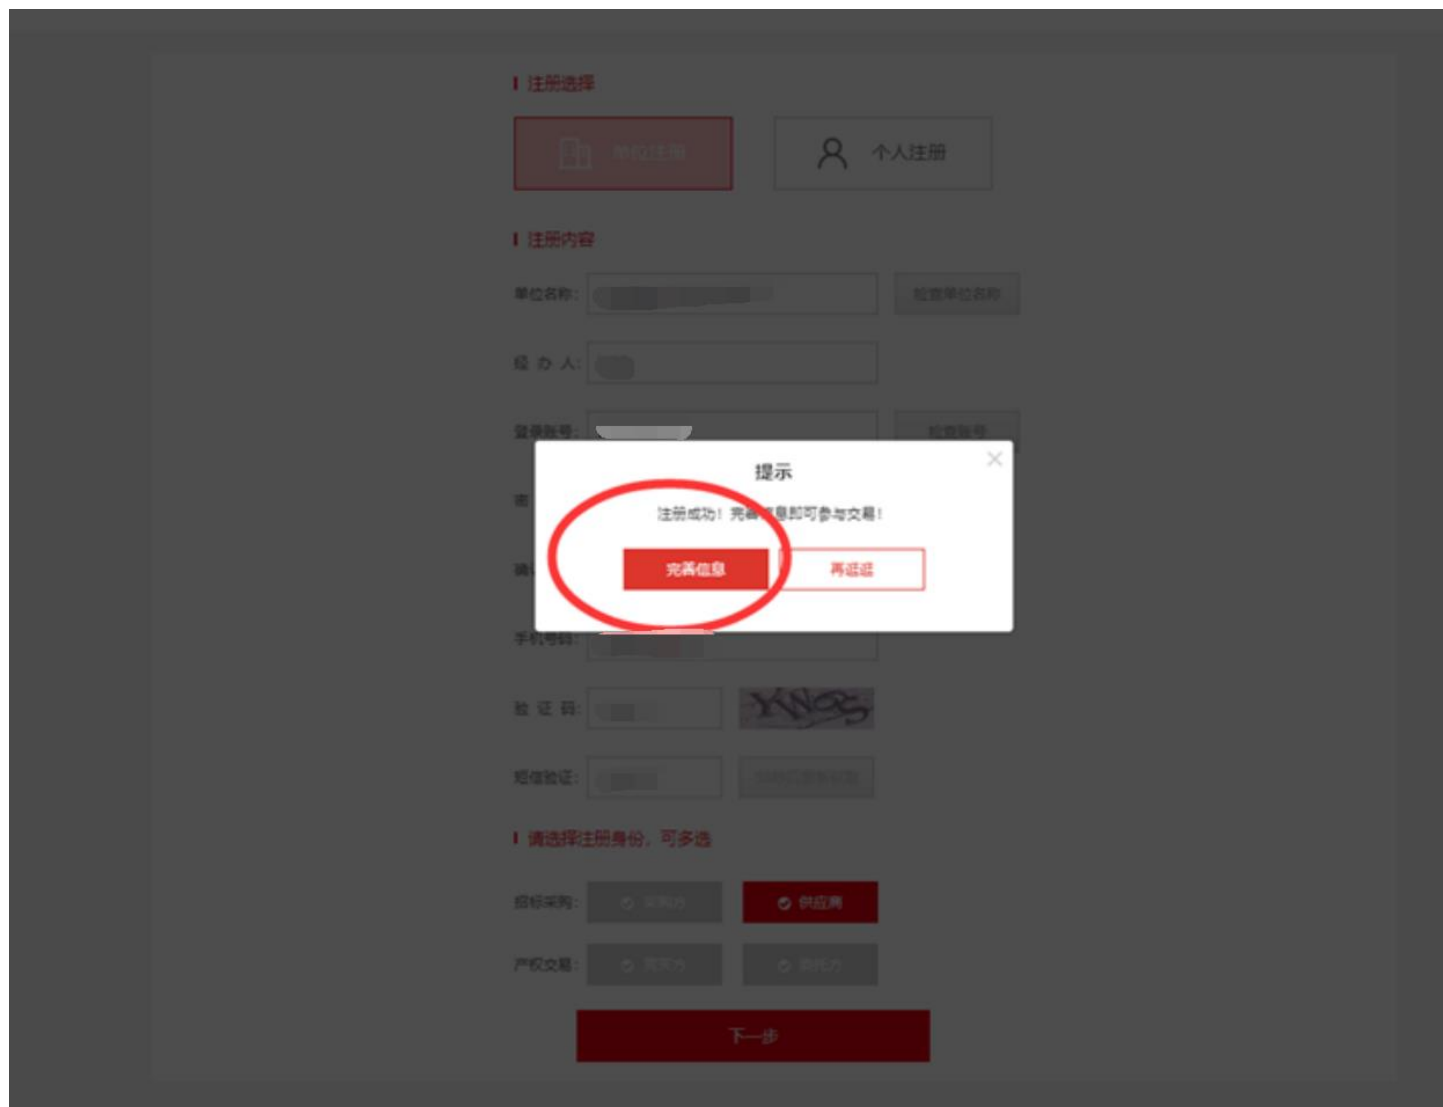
注册选择

单位注册

个人注册

注册内容

单位名称:

检查单位名称

经 办 人:

登录账号:

检查账号

提示

注册成功！完善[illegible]息即可参与交易！

完善信息

再逛逛

手机号码:

验 证 码:

YNO5

短信验证:

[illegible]

请选择注册身份，可多选

招标采购:

采购方

供应商

产权交易:

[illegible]

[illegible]

下一步